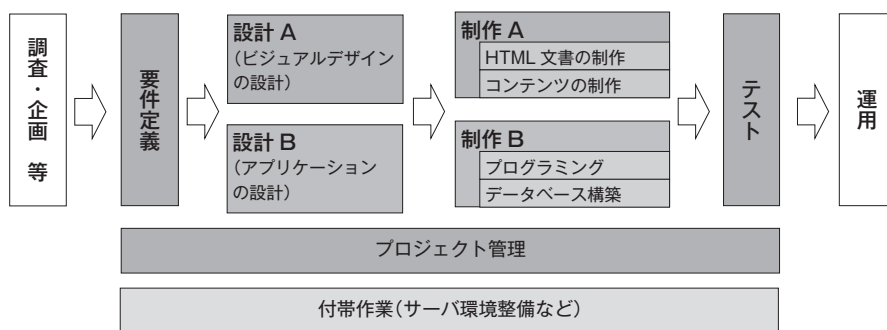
調査・企画 等

要件定義

設計 A
（ビジュアルデザインの設計）

設計 B
（アプリケーションの設計）

制作 A
HTML 文書の制作
コンテンツの制作

制作 B
プログラミング
データベース構築

テスト

運用

プロジェクト管理

付帯作業（サーバ環境整備など）